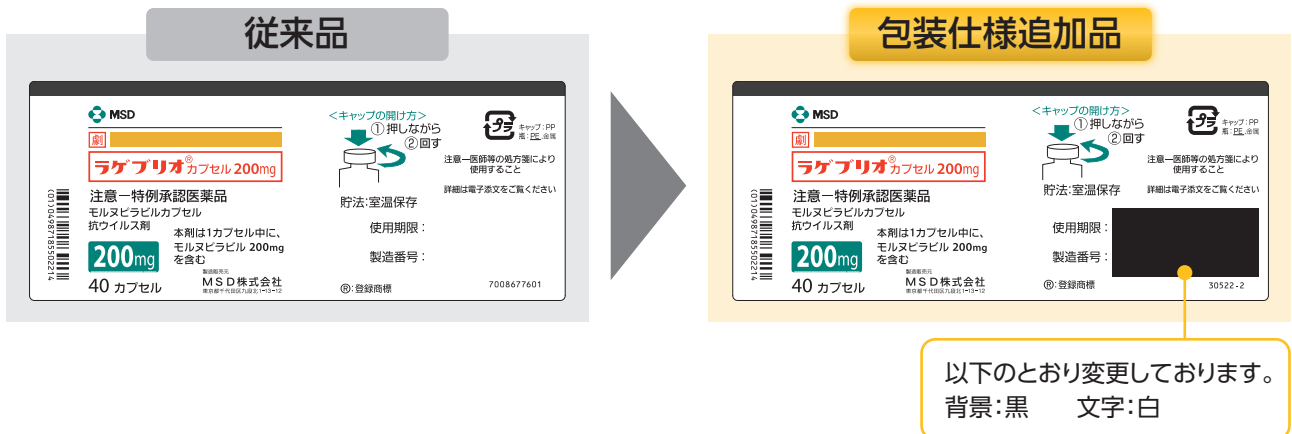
従来品

MSD
劇
ラゲブリオ®カプセル 200mg
注意ー特例承認医薬品
モルヌピラビルカプセル
抗ウイルス剤
200mg
40 カプセル
本剤は1カプセル中に、モルヌピラビル 200mgを含む
製造販売元
MSD株式会社
東京都千代田区九段北1-13-12
(01)04987185502214
<キャップの開け方>
①押しながら
②回す
プラ
キャップ：PP
瓶：PE, 金属
注意ー医師等の処方箋により使用すること
詳細は電子添文をご覧ください
貯法：室温保存
使用期限：
製造番号：
®：登録商標
7008677601

包装仕様追加品

MSD
劇
ラゲブリオ®カプセル 200mg
注意ー特例承認医薬品
モルヌピラビルカプセル
抗ウイルス剤
200mg
40 カプセル
本剤は1カプセル中に、モルヌピラビル 200mgを含む
製造販売元
MSD株式会社
東京都千代田区九段北1-13-12
(01)04987185502214
<キャップの開け方>
①押しながら
②回す
プラ
キャップ：PP
瓶：PE, 金属
注意ー医師等の処方箋により使用すること
詳細は電子添文をご覧ください
貯法：室温保存
使用期限：
製造番号：
®：登録商標
30522-2

以下のとおり変更しております。
背景：黒　　文字：白